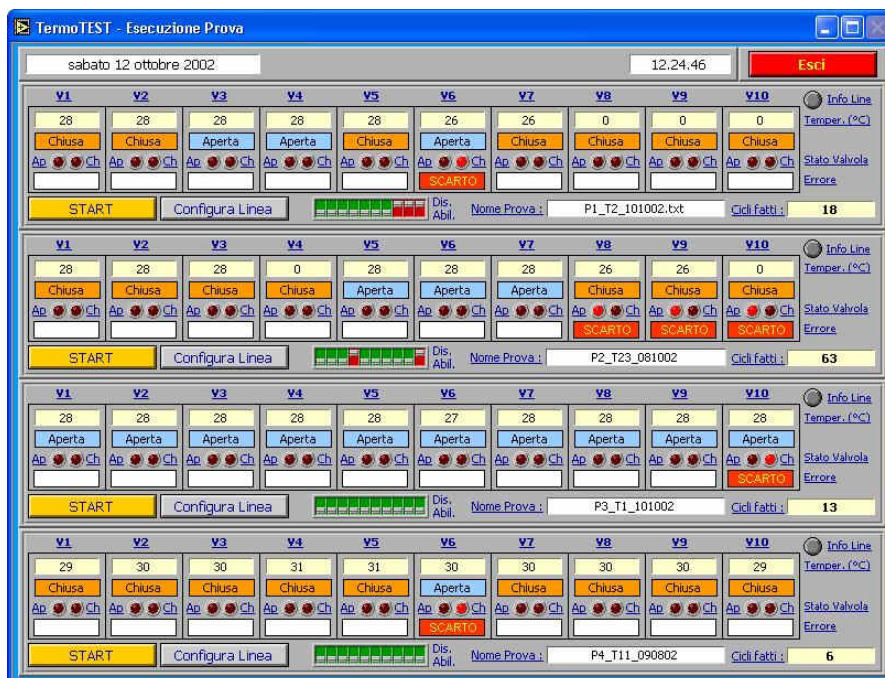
TermoTEST - Esecuzione Prova

sabato 12 ottobre 2002

12.24.46

Esci

| V1 | V2 | V3 | V4 | V5 | V6 | V7 | V8 | V9 | V10 |
|---|---|---|---|---|---|---|---|---|---|
| 28 | 28 | 28 | 28 | 28 | 26 | 26 | 0 | 0 | 0 |
| Chiusa | Chiusa | Aperta | Aperta | Chiusa | Aperta | Chiusa | Chiusa | Chiusa | Chiusa |
| Ap Ch | Ap Ch | Ap Ch | Ap Ch | Ap Ch | Ap Ch | Ap Ch | Ap Ch | Ap Ch | Ap Ch |
| | | | | | SCARTO | | | | |

Info Line
Temper. (°C)
Stato Valvola
Errore

START Configura Linea Dis. Abil. Nome Prova : P1_T2_101002.txt Cicli fatti : 18

| V1 | V2 | V3 | V4 | V5 | V6 | V7 | V8 | V9 | V10 |
|---|---|---|---|---|---|---|---|---|---|
| 28 | 28 | 28 | 0 | 28 | 28 | 28 | 26 | 26 | 0 |
| Chiusa | Chiusa | Chiusa | Chiusa | Aperta | Aperta | Aperta | Chiusa | Chiusa | Chiusa |
| Ap Ch | Ap Ch | Ap Ch | Ap Ch | Ap Ch | Ap Ch | Ap Ch | Ap Ch | Ap Ch | Ap Ch |
| | | | | | | | SCARTO | SCARTO | SCARTO |

Info Line
Temper. (°C)
Stato Valvola
Errore

START Configura Linea Dis. Abil. Nome Prova : P2_T23_081002 Cicli fatti : 63

| V1 | V2 | V3 | V4 | V5 | V6 | V7 | V8 | V9 | V10 |
|---|---|---|---|---|---|---|---|---|---|
| 28 | 28 | 28 | 28 | 28 | 27 | 28 | 28 | 28 | 28 |
| Aperta | Aperta | Aperta | Aperta | Aperta | Aperta | Aperta | Aperta | Aperta | Aperta |
| Ap Ch | Ap Ch | Ap Ch | Ap Ch | Ap Ch | Ap Ch | Ap Ch | Ap Ch | Ap Ch | Ap Ch |
| | | | | | | | | | SCARTO |

Info Line
Temper. (°C)
Stato Valvola
Errore

START Configura Linea Dis. Abil. Nome Prova : P3_T1_101002 Cicli fatti : 13

| V1 | V2 | V3 | V4 | V5 | V6 | V7 | V8 | V9 | V10 |
|---|---|---|---|---|---|---|---|---|---|
| 29 | 30 | 30 | 31 | 31 | 30 | 30 | 30 | 30 | 29 |
| Chiusa | Chiusa | Chiusa | Chiusa | Chiusa | Aperta | Chiusa | Chiusa | Chiusa | Chiusa |
| Ap Ch | Ap Ch | Ap Ch | Ap Ch | Ap Ch | Ap Ch | Ap Ch | Ap Ch | Ap Ch | Ap Ch |
| | | | | | SCARTO | | | | |

Info Line
Temper. (°C)
Stato Valvola
Errore

START Configura Linea Dis. Abil. Nome Prova : P4_T11_090802 Cicli fatti : 6